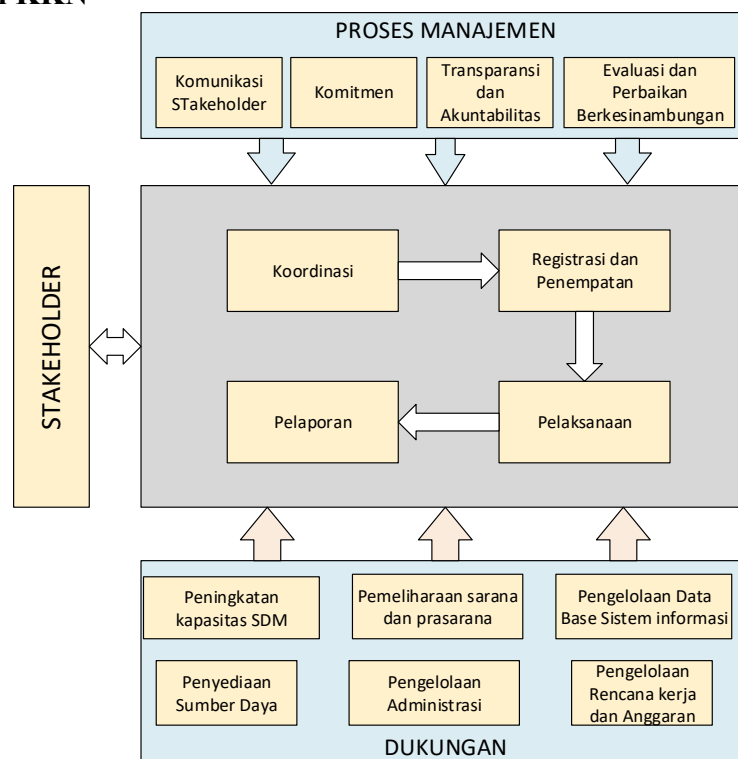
PKKN

PROSES MANAJEMEN

Komunikasi STakeholder

Komitmen

Transparansi dan Akuntabilitas

Evaluasi dan Perbaikan Berkesinambungan

STAKEHOLDER

Koordinasi

Registrasi dan Penempatan

Pelaporan

Pelaksanaan

Peningkatan kapasitas SDM

Pemeliharaan sarana dan prasarana

Pengelolaan Data Base Sistem informasi

Penyediaan Sumber Daya

Pengelolaan Administrasi

Pengelolaan Rencana kerja dan Anggaran

DUKUNGAN